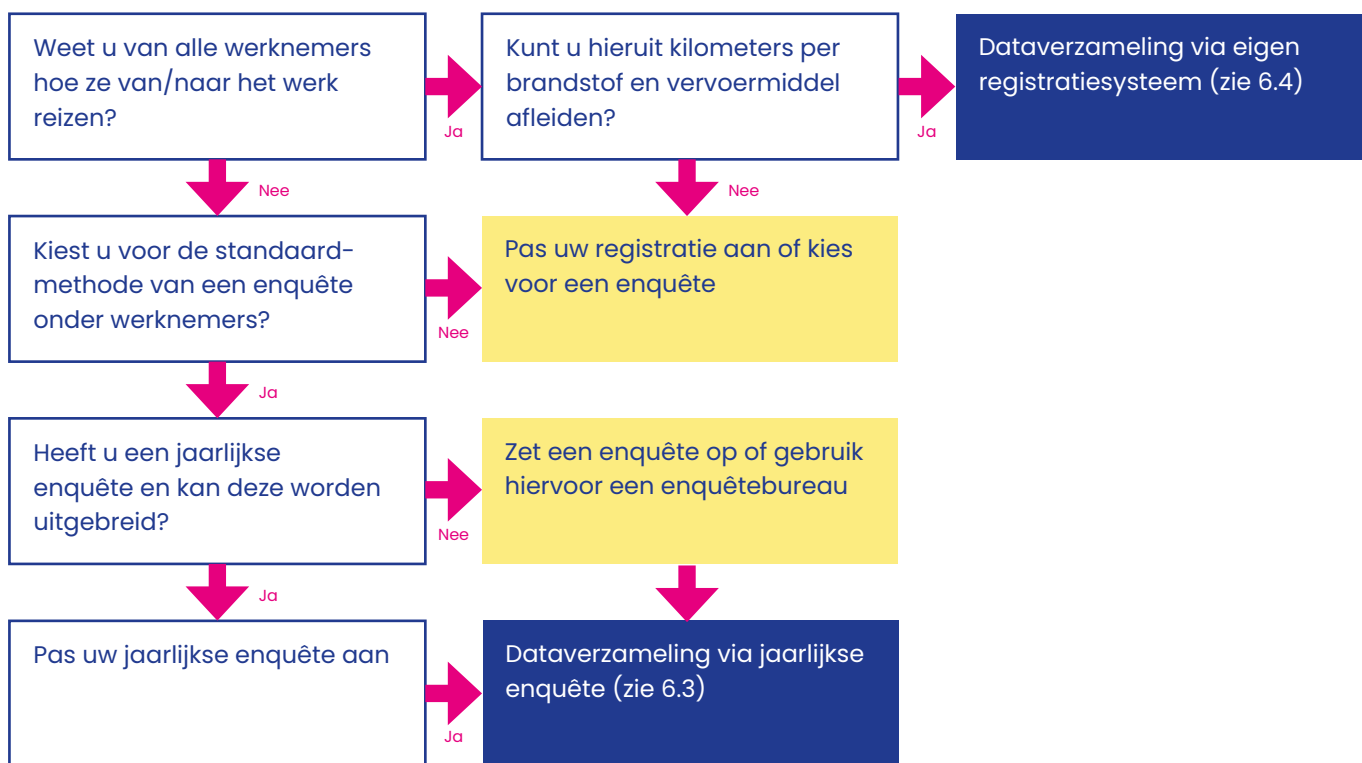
Weet u van alle werknemers hoe ze van/naar het werk reizen?

Ja

Kunt u hieruit kilometers per brandstof en vervoermiddel afleiden?

Ja

Dataverzameling via eigen registratiesysteem (zie 6.4)

Nee

Nee

Kiest u voor de standaardmethode van een enquête onder werknemers?

Nee

Pas uw registratie aan of kies voor een enquête

Ja

Heeft u een jaarlijkse enquête en kan deze worden uitgebreid?

Nee

Zet een enquête op of gebruik hiervoor een enquêtebureau

Ja

Pas uw jaarlijkse enquête aan

Ja

Dataverzameling via jaarlijkse enquête (zie 6.3)